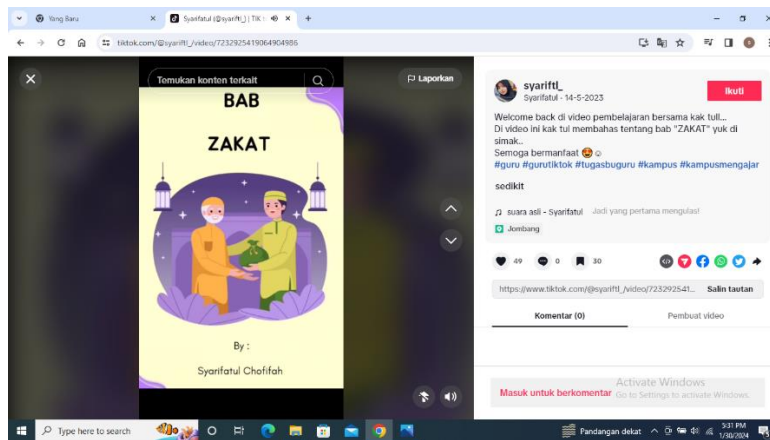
Yang Baru
Syarifatul (@syariftl_) | TikT

tiktok.com/@syariftl_/video/7232925419064904986

Temukan konten terkait

Laporkan

BAB

ZAKAT

By :

Syarifatul Chofifah

syariftl_
Syarifatul · 14-5-2023

Ikuti

Welcome back di video pembelajaran bersama kak tull...
Di video ini kak tul membahas tentang bab "ZAKAT" yuk di simak..
Semoga bermanfaat
#guru #gurutiktok #tugasbuguru #kampus #kampusmengajar

sedikit

suara asli - Syarifatul Jadi yang pertama mengulas!

Jombang

49 0 30

https://www.tiktok.com/@syariftl_/video/723292541... Salin tautan

Komentar (0)

Pembuat video

Masuk untuk berkomentar

Activate Windows
Go to Settings to activate Windows.

Type here to search

Pandangan dekat

3:31 PM
1/30/2024